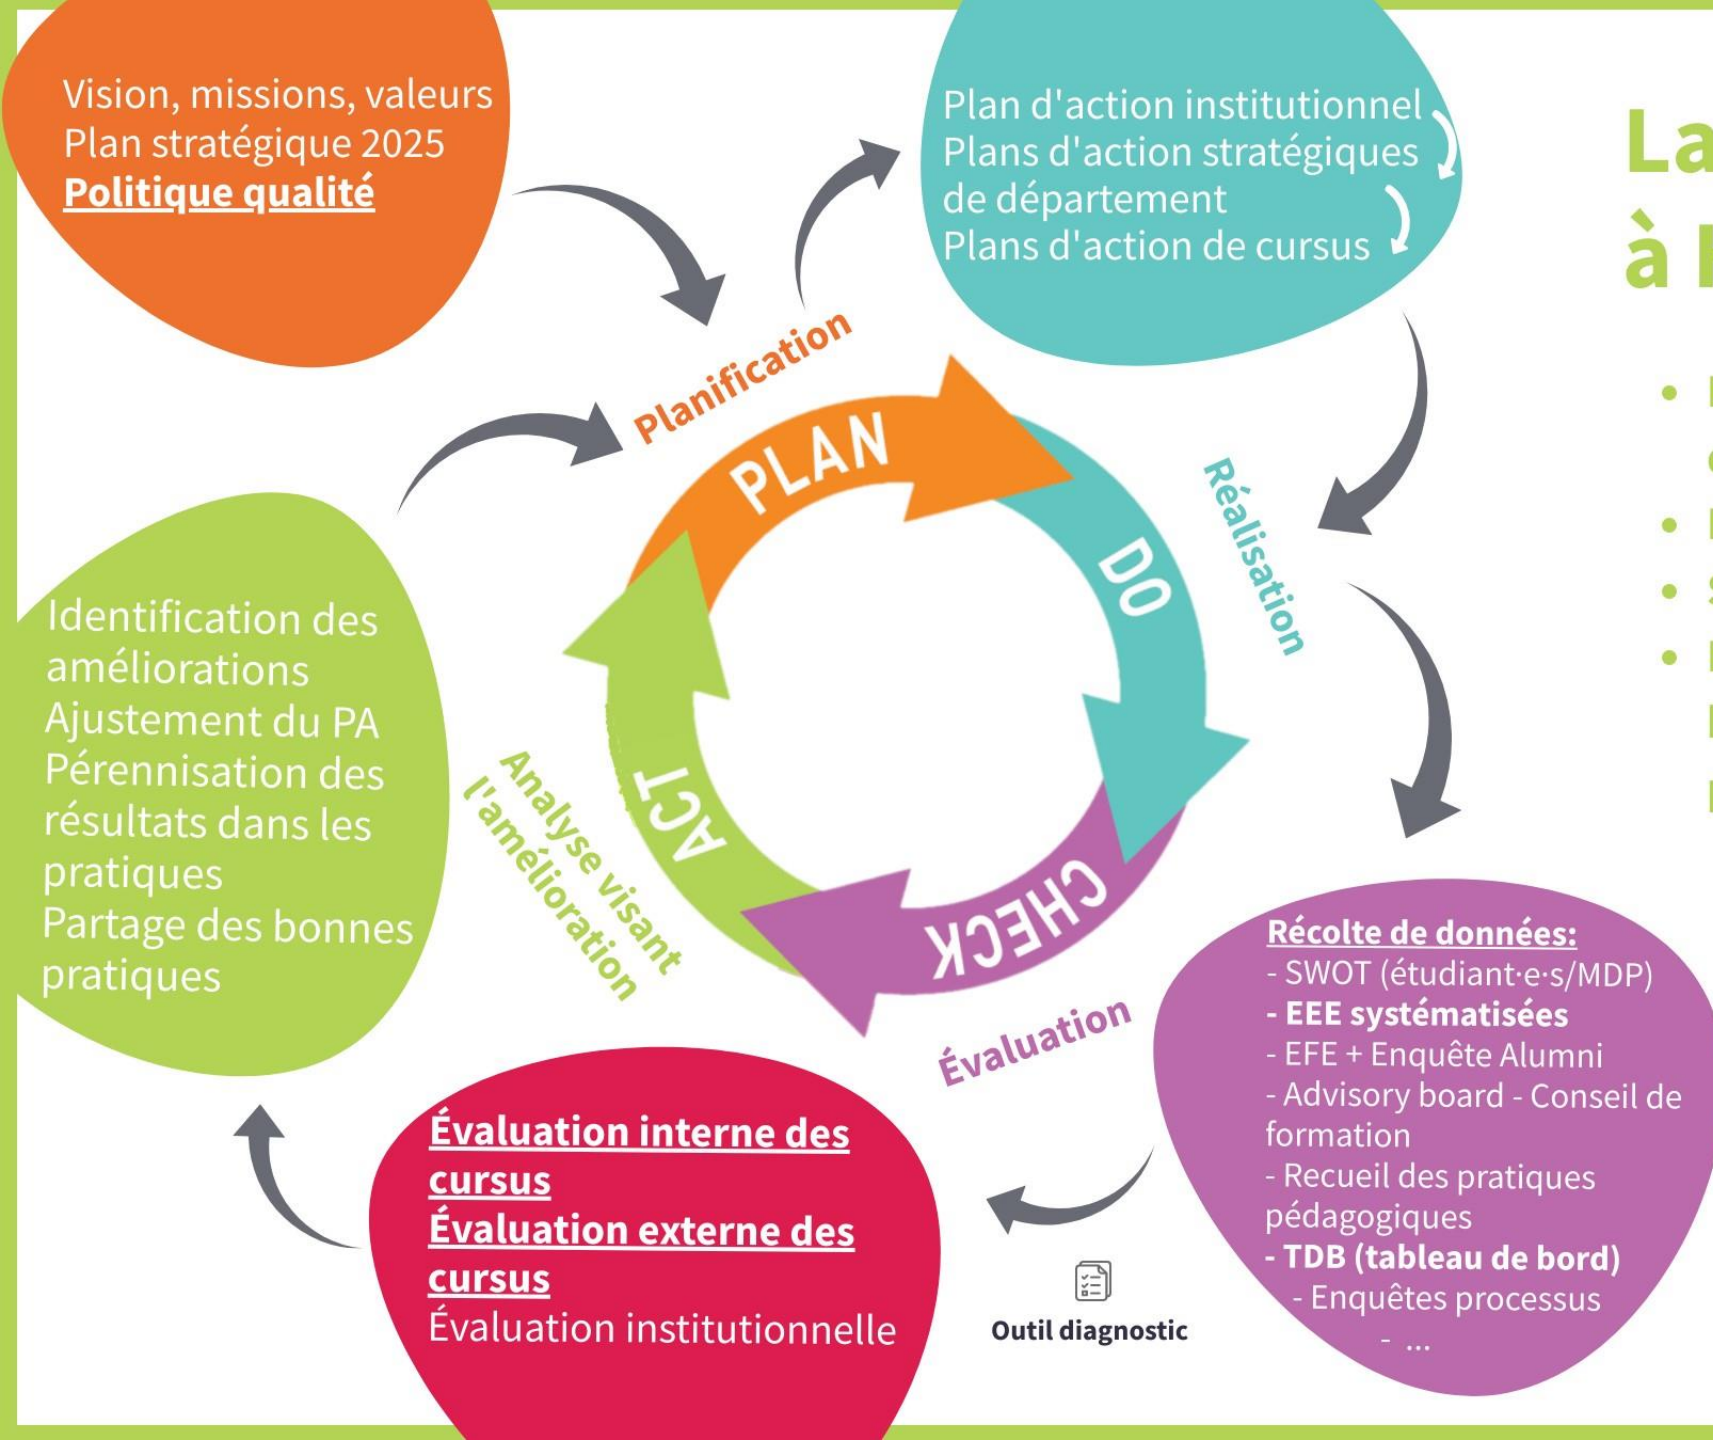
Vision, missions, valeurs
Plan stratégique 2025
Politique qualité

Plan d'action institutionnel
Plans d'action stratégiques de département
Plans d'action de cursus

La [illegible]
à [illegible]

Planification

PLAN

DO

Réalisation

CHECK

Évaluation

ACT

Analyse visant l'amélioration

Identification des améliorations
Ajustement du PA
Pérennisation des résultats dans les pratiques
Partage des bonnes pratiques

Récolte de données:
- SWOT (étudiant·e·s/MDP)
- EEE systématisées
- EFE + Enquête Alumni
- Advisory board - Conseil de formation
- Recueil des pratiques pédagogiques
- TDB (tableau de bord)
- Enquêtes processus
- ...

Évaluation interne des cursus
Évaluation externe des cursus
Évaluation institutionnelle

Outil diagnostic